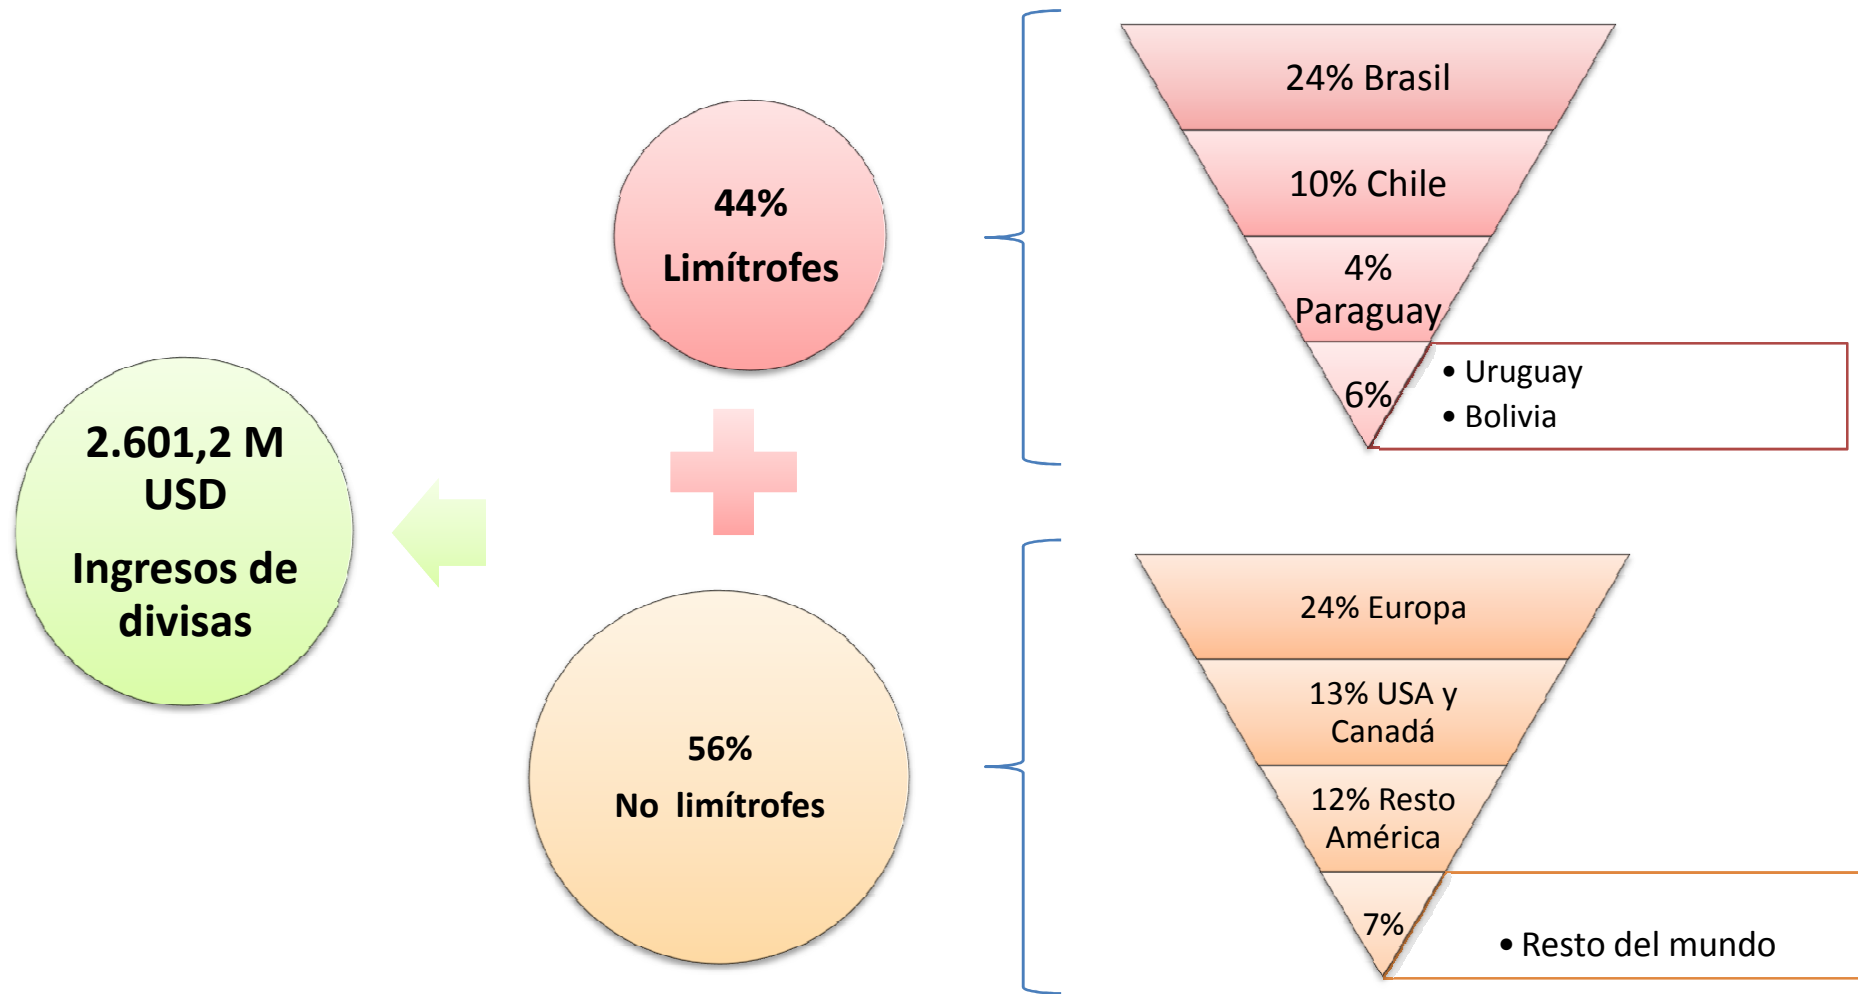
2.601,2 M USD

Ingresos de divisas

44%

Limítrofes

56%

No limítrofes

24% Brasil

10% Chile

4% Paraguay

6%

• Uruguay
• Bolivia

24% Europa

13% USA y Canadá

12% Resto América

7%

• Resto del mundo